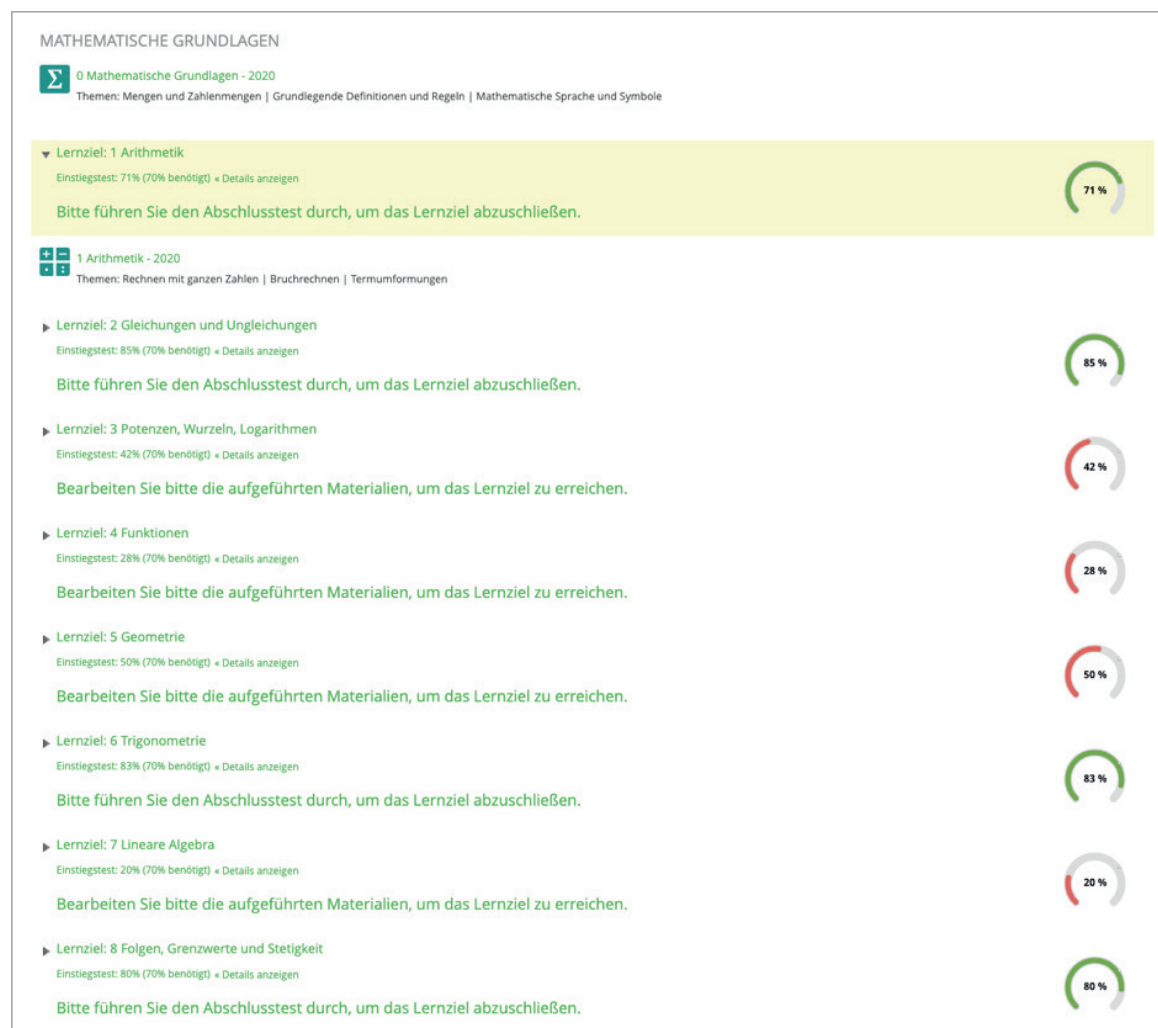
MATHEMATISCHE GRUNDLAGEN

0 Mathematische Grundlagen - 2020
Themen: Mengen und Zahlenmengen | Grundlegende Definitionen und Regeln | Mathematische Sprache und Symbole

Lernziel: 1 Arithmetik
Einstiegstest: 71% (70% benötigt) « Details anzeigen
Bitte führen Sie den Abschlusstest durch, um das Lernziel abzuschließen.
71 %

1 Arithmetik - 2020
Themen: Rechnen mit ganzen Zahlen | Bruchrechnen | Termumformungen

Lernziel: 2 Gleichungen und Ungleichungen
Einstiegstest: 85% (70% benötigt) « Details anzeigen
Bitte führen Sie den Abschlusstest durch, um das Lernziel abzuschließen.
85 %

Lernziel: 3 Potenzen, Wurzeln, Logarithmen
Einstiegstest: 42% (70% benötigt) « Details anzeigen
Bearbeiten Sie bitte die aufgeführten Materialien, um das Lernziel zu erreichen.
42 %

Lernziel: 4 Funktionen
Einstiegstest: 28% (70% benötigt) « Details anzeigen
Bearbeiten Sie bitte die aufgeführten Materialien, um das Lernziel zu erreichen.
28 %

Lernziel: 5 Geometrie
Einstiegstest: 50% (70% benötigt) « Details anzeigen
Bearbeiten Sie bitte die aufgeführten Materialien, um das Lernziel zu erreichen.
50 %

Lernziel: 6 Trigonometrie
Einstiegstest: 83% (70% benötigt) « Details anzeigen
Bitte führen Sie den Abschlusstest durch, um das Lernziel abzuschließen.
83 %

Lernziel: 7 Lineare Algebra
Einstiegstest: 20% (70% benötigt) « Details anzeigen
Bearbeiten Sie bitte die aufgeführten Materialien, um das Lernziel zu erreichen.
20 %

Lernziel: 8 Folgen, Grenzwerte und Stetigkeit
Einstiegstest: 80% (70% benötigt) « Details anzeigen
Bitte führen Sie den Abschlusstest durch, um das Lernziel abzuschließen.
80 %